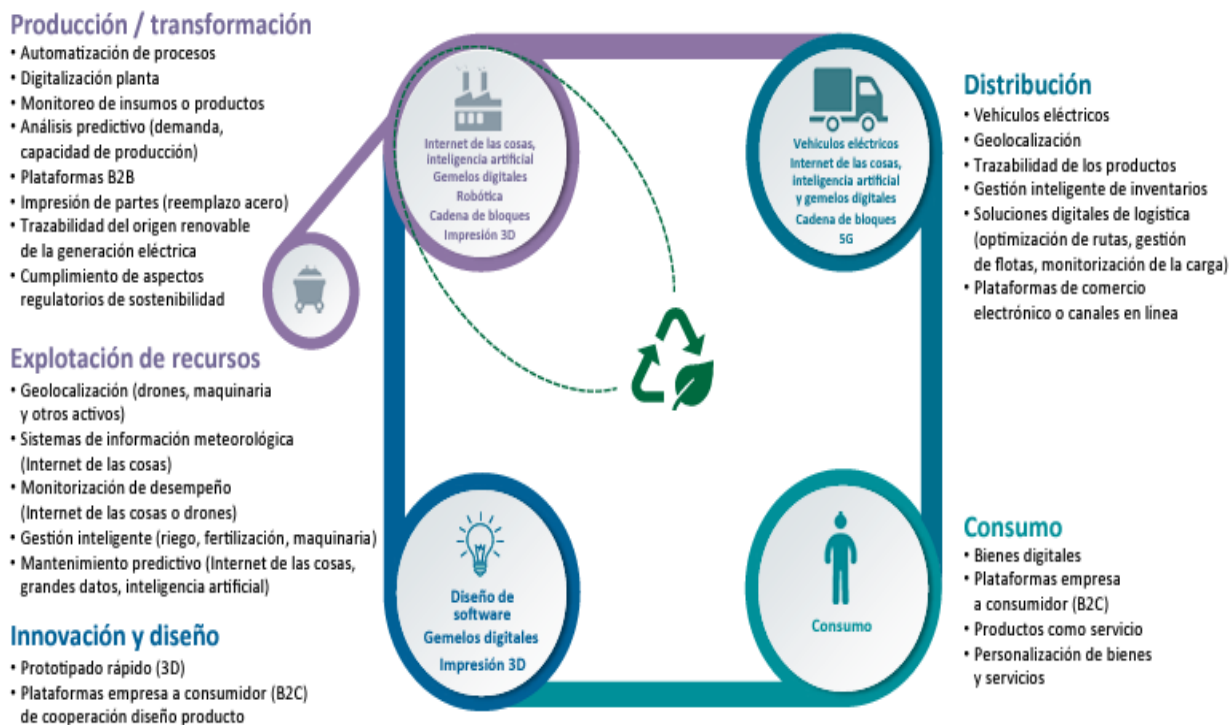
Producción / transformación
• Automatización de procesos
• Digitalización planta
• Monitoreo de insumos o productos
• Análisis predictivo (demanda, capacidad de producción)
• Plataformas B2B
• Impresión de partes (reemplazo acero)
• Trazabilidad del origen renovable de la generación eléctrica
• Cumplimiento de aspectos regulatorios de sostenibilidad

Explotación de recursos
• Geolocalización (drones, maquinaria y otros activos)
• Sistemas de información meteorológica (Internet de las cosas)
• Monitorización de desempeño (Internet de las cosas o drones)
• Gestión inteligente (riego, fertilización, maquinaria)
• Mantenimiento predictivo (Internet de las cosas, grandes datos, inteligencia artificial)

Innovación y diseño
• Prototipado rápido (3D)
• Plataformas empresa a consumidor (B2C) de cooperación diseño producto

Internet de las cosas, inteligencia artificial
Gemelos digitales
Robótica
Cadena de bloques
Impresión 3D

Vehículos eléctricos
Internet de las cosas, inteligencia artificial y gemelos digitales
Cadena de bloques
5G

Diseño de software
Gemelos digitales
Impresión 3D

Consumo

Distribución
• Vehículos eléctricos
• Geolocalización
• Trazabilidad de los productos
• Gestión inteligente de inventarios
• Soluciones digitales de logística (optimización de rutas, gestión de flotas, monitorización de la carga)
• Plataformas de comercio electrónico o canales en línea

Consumo
• Bienes digitales
• Plataformas empresa a consumidor (B2C)
• Productos como servicio
• Personalización de bienes y servicios